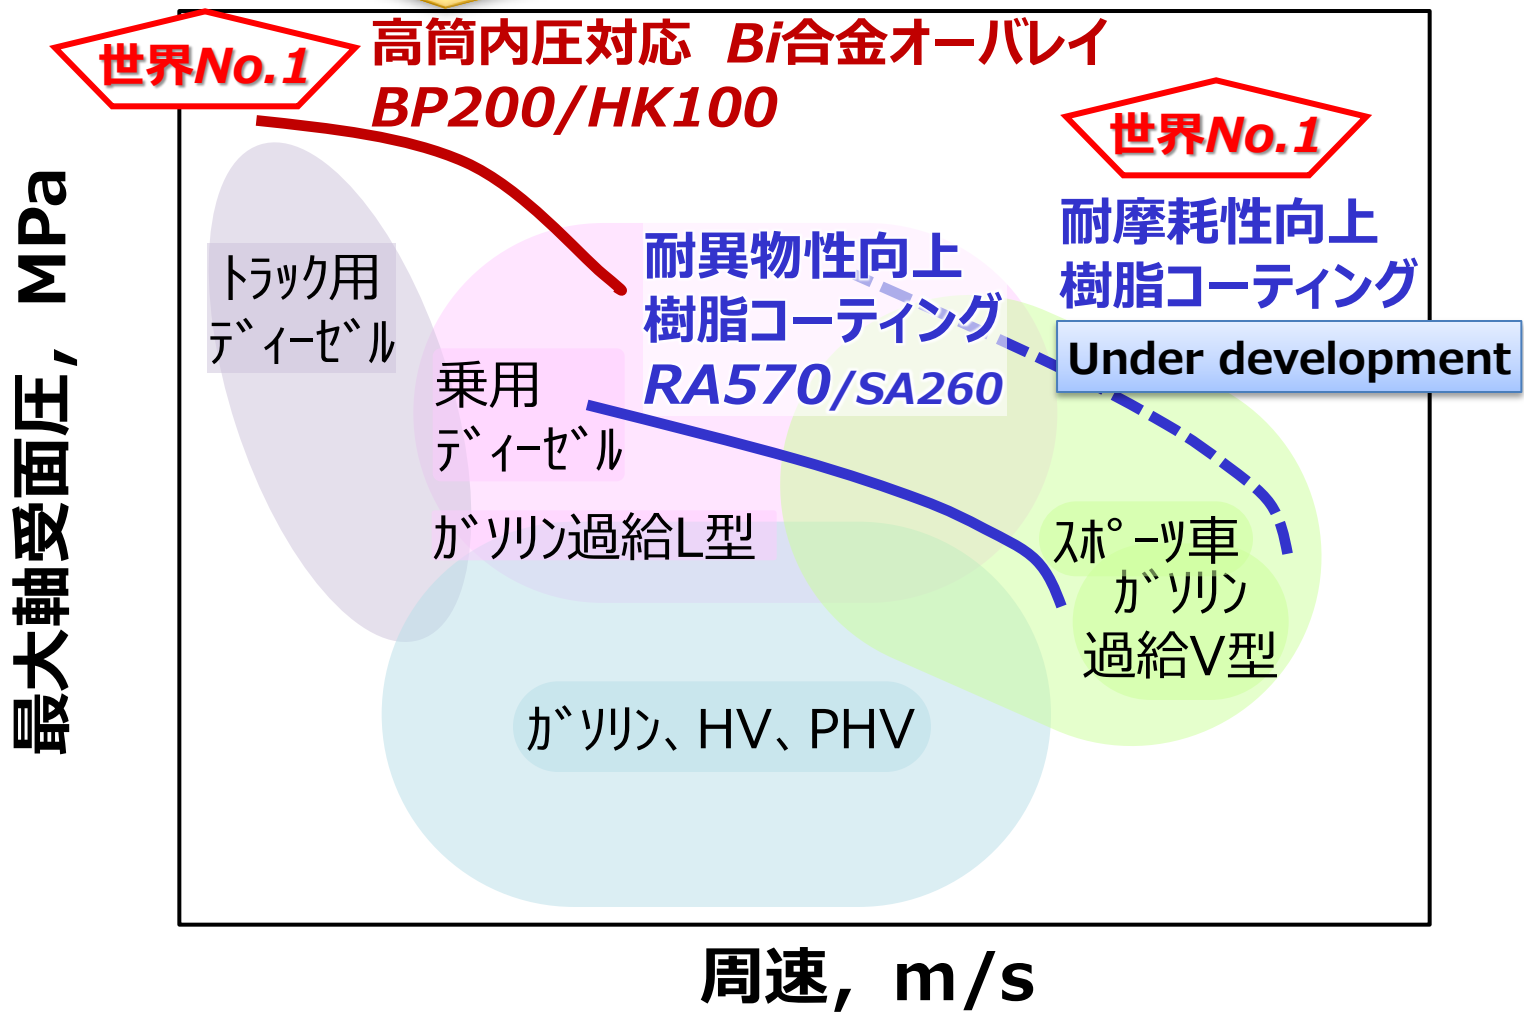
世界No.1

高筒内圧対応 Bi合金オーバレイ BP200/HK100

世界No.1

耐摩耗性向上 樹脂コーティング

Under development

耐異物性向上 樹脂コーティング RA570/SA260

トラック用 ディーゼル

乗用 ディーゼル

ガソリン過給L型

スポーツ車 ガソリン 過給V型

ガソリン、HV、PHV

最大軸受面圧, MPa

周速, m/s